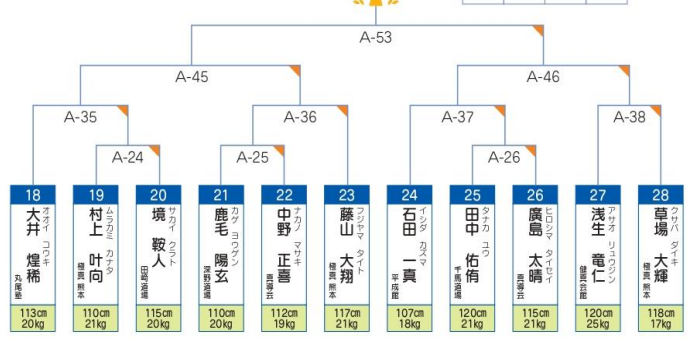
A-53

A-45

A-46

A-35

A-36

A-37

A-38

A-24

A-25

A-26

| 18 | 19 | 20 | 21 | 22 | 23 | 24 | 25 | 26 | 27 | 28 |
|---|---|---|---|---|---|---|---|---|---|---|
| オオイ コウキ 大井 煌稀 丸尾塾 | ムラカミ カナタ 村上 叶向 修道熊本 | サカイ クウト 境 鞍人 田迎道場 | カゲ ヨウゲン 鹿毛 陽玄 深野道場 | ナカノ マサキ 中野 正喜 晋導会 | フジヤマ タイト 藤山 大翔 修道熊本 | イシダ カズマ 石田 一真 平成館 | タナカ ユウ 田中 佑侑 千馬道場 | ヒロシマ タイセイ 廣島 太晴 晋導会 | アサオ リュウジン 浅生 竜仁 健武会館 | クサバ ダイキ 草場 大輝 修道熊本 |
| 113cm 20kg | 110cm 21kg | 115cm 20kg | 110cm 20kg | 112cm 19kg | 117cm 21kg | 107cm 18kg | 120cm 21kg | 115cm 21kg | 120cm 25kg | 118cm 17kg |